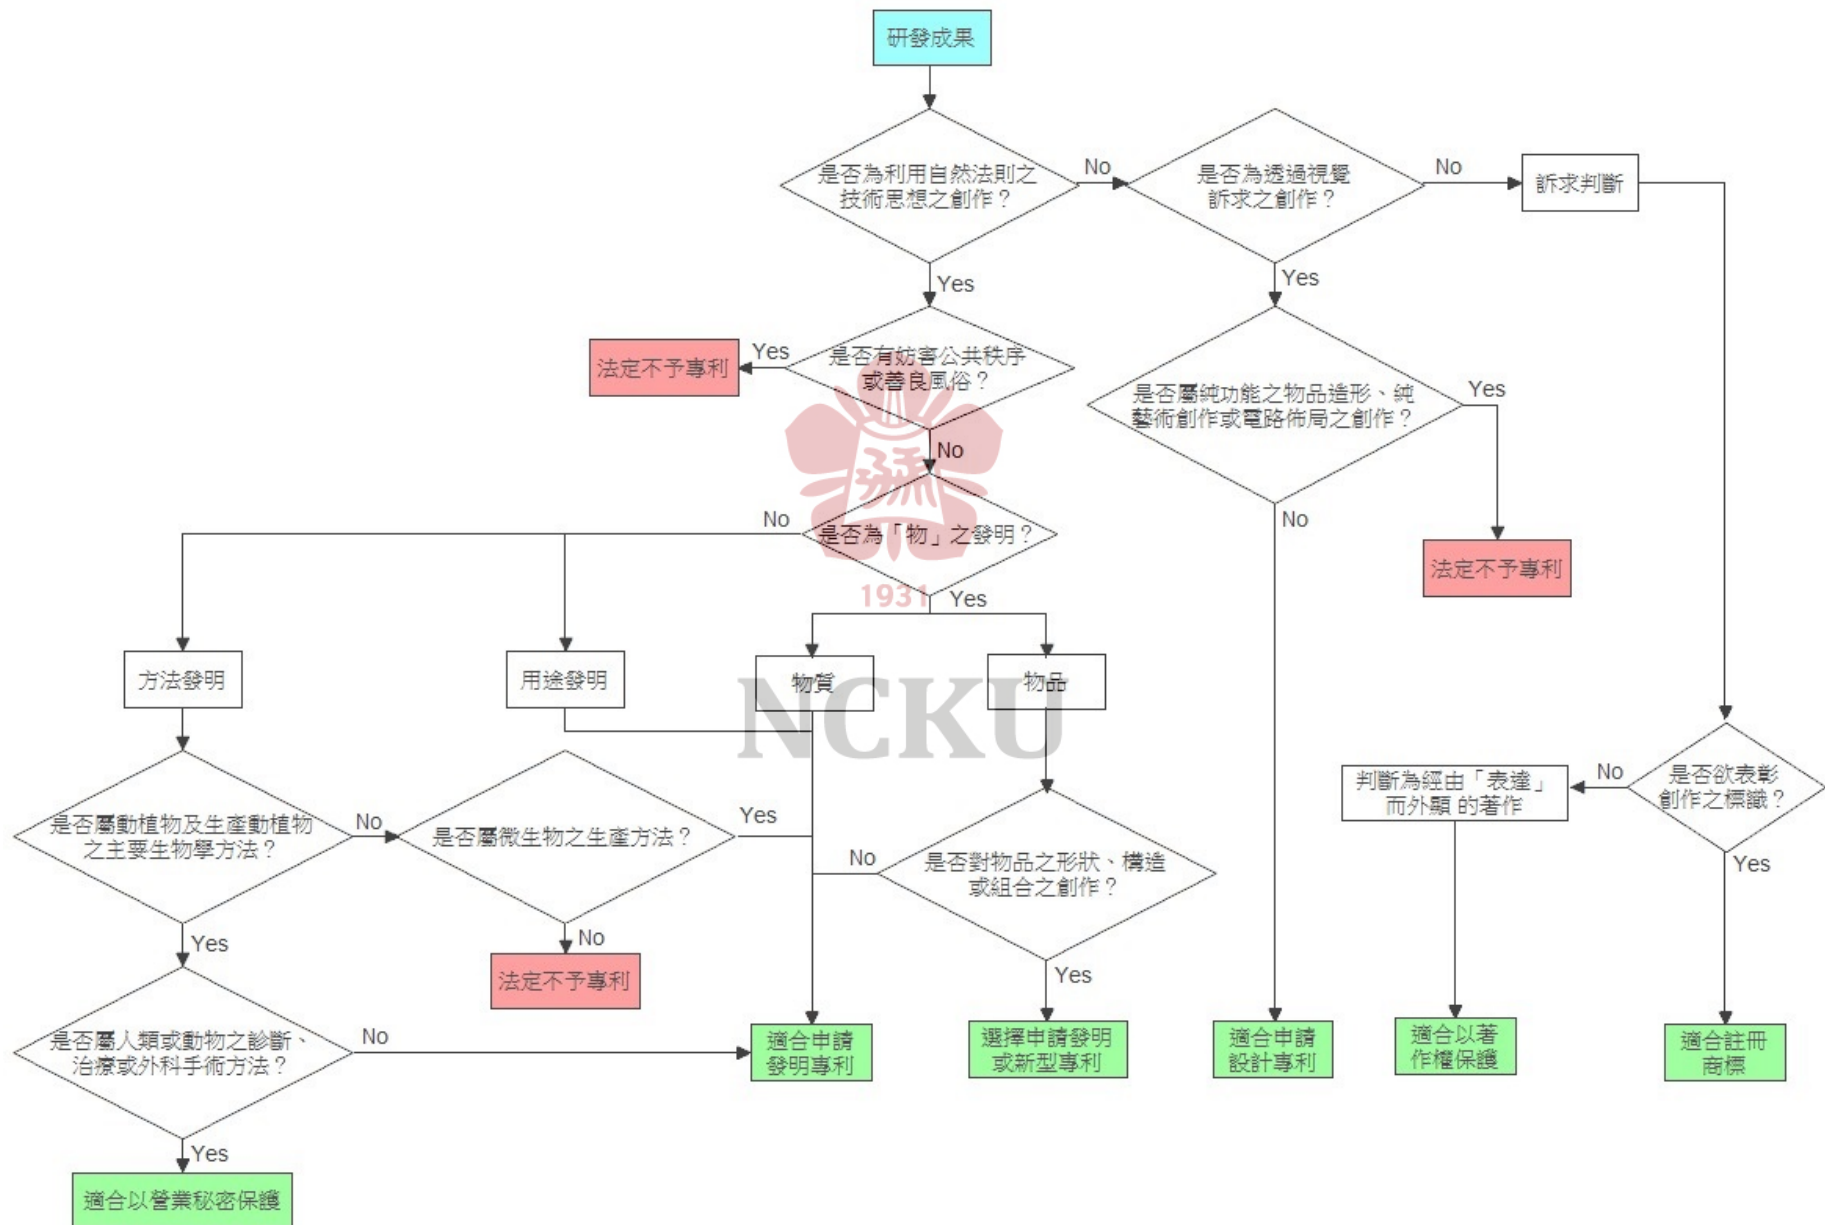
研發成果

是否為利用自然法則之技術思想之創作？

No

是否為透過視覺訴求之創作？

No

訴求判斷

Yes

是否有妨害公共秩序或善良風俗？

Yes

法定不予專利

No

Yes

是否屬純功能之物品造形、純藝術創作或電路佈局之創作？

Yes

法定不予專利

No

是否為「物」之發明？

No

Yes

1931

方法發明

用途發明

物質

物品

NCKU

是否屬動植物及生產動植物之主要生物學方法？

No

是否屬微生物之生產方法？

Yes

No

是否對物品之形狀、構造或組合之創作？

判斷為經由「表達」而外顯 的著作

No

是否欲表彰創作之標識？

Yes

Yes

No

法定不予專利

Yes

是否屬人類或動物之診斷、治療或外科手術方法？

No

適合申請發明專利

選擇申請發明或新型專利

適合申請設計專利

適合以著作權保護

適合註冊商標

Yes

適合以營業秘密保護